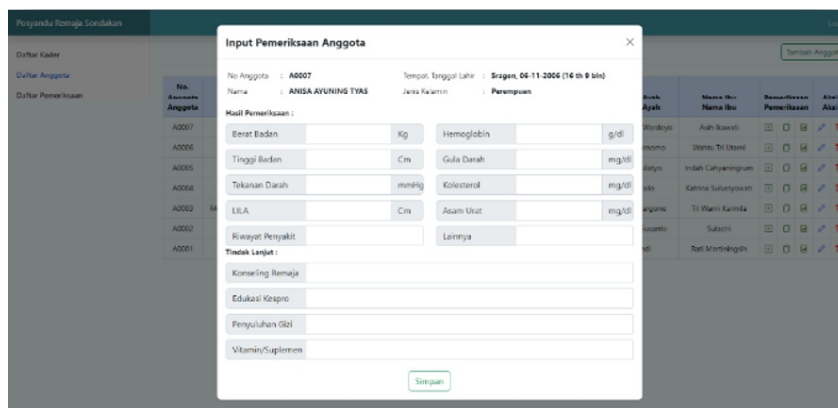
Posyandu Remaja Sondakan

Daftar Kader
Daftar Anggota
Daftar Pemeriksaan

Tambah Anggo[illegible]

| No. Anggota | Ayah | Nama Ibu | Pemeriksaan | Aksi |
|---|---|---|---|---|
| A0007 | Wardoyo | Asih Ikawati | | |
| A0006 | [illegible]momo | Wahtu Tri Utami | | |
| A0005 | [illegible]dityo | Indah Cahyaningrum | | |
| A0004 | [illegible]olo | Katrina Susanyowati | | |
| A0003 | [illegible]argono | Tri Warni Karmila | | |
| A0002 | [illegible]usanto | Sulastri | | |
| A0001 | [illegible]di | Rati Mortiningsih | | |

Input Pemeriksaan Anggota

No Anggota : A0007
Nama : ANISA AYUNING TYAS
Tempat, Tanggal Lahir : Sragen, 06-11-2006 (16 th 9 bln)
Jenis Kelamin : Perempuan

Hasil Pemeriksaan :

Berat Badan Kg
Hemoglobin g/dl
Tinggi Badan Cm
Gula Darah mg/dl
Tekanan Darah mmHg
Kolesterol mg/dl
LILA Cm
Asam Urat mg/dl
Riwayat Penyakit
Lainnya

Tindak Lanjut :

Konseling Remaja
Edukasi Kespro
Penyuluhan Gizi
Vitamin/Suplemen

Simpan